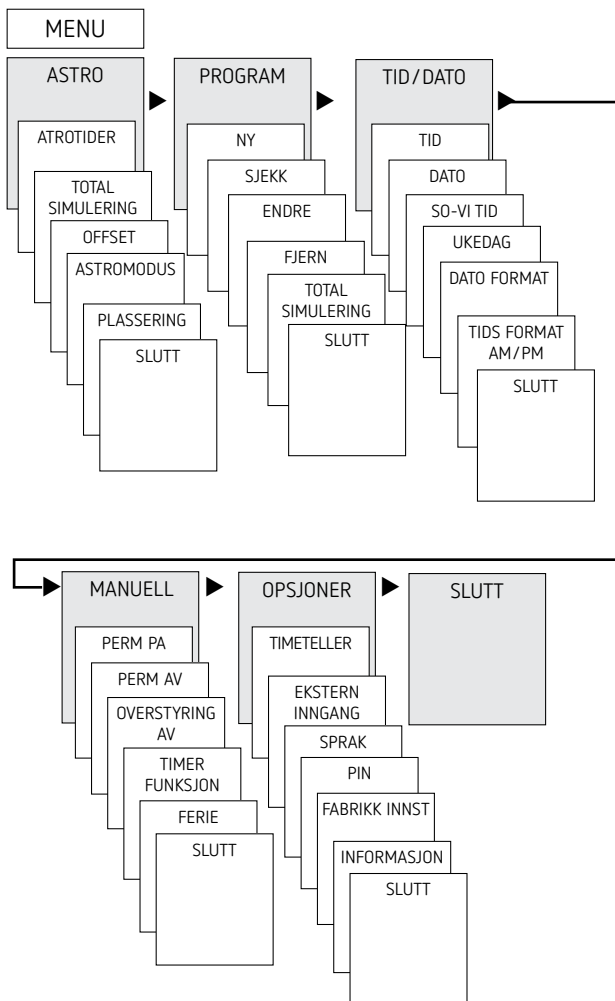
MENU

ASTRO
ATROTIDER
TOTAL SIMULERING
OFFSET
ASTROMODUS
PLASSERING
SLUTT

PROGRAM
NY
SJEKK
ENDRE
FJERN
TOTAL SIMULERING
SLUTT

TID/DATO
TID
DATO
SO-VI TID
UKEDAG
DATO FORMAT
TIDS FORMAT AM/PM
SLUTT

MANUELL
PERM PA
PERM AV
OVERSTYRING AV
TIMER FUNKSJON
FERIE
SLUTT

OPSJONER
TIMETELLER
EKSTERN INNGANG
SPRAK
PIN
FABRIKK INNST
INFORMASJON
SLUTT

SLUTT